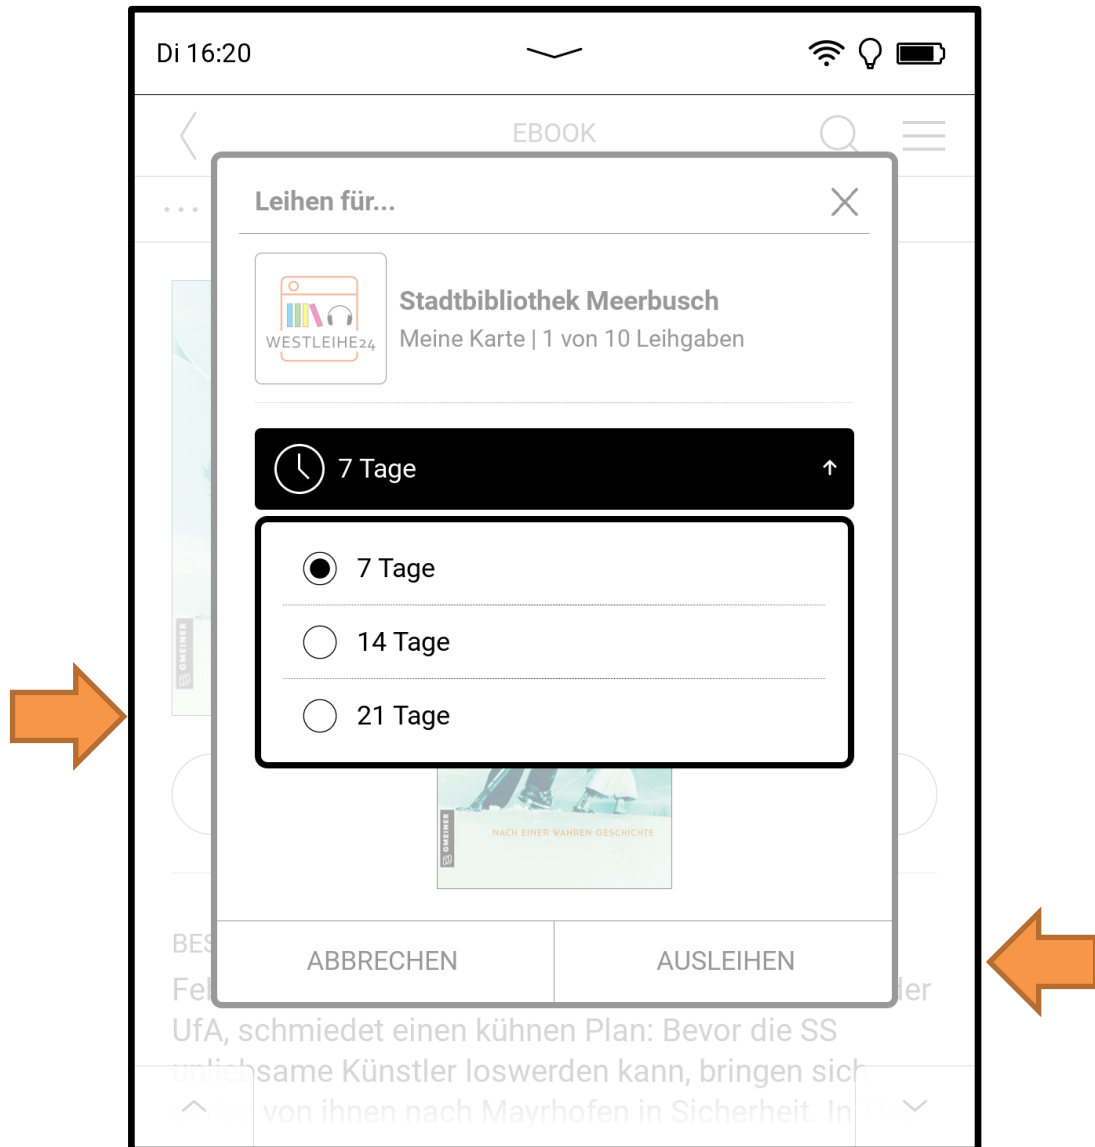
Di 16:20

EBOOK

...

Leihen für...

WESTLEIHE24

Stadtbibliothek Meerbusch

Meine Karte | 1 von 10 Leihgaben

7 Tage

7 Tage

14 Tage

21 Tage

GMEINER

NACH EINER WAHREN GESCHICHTE

BES

ABBRECHEN

AUSLEIHEN

Fe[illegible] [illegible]der UfA, schmiedet einen kühnen Plan: Bevor die SS unliebsame Künstler loswerden kann, bringen sich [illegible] von ihnen nach Mayrhofen in Sicherheit. In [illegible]